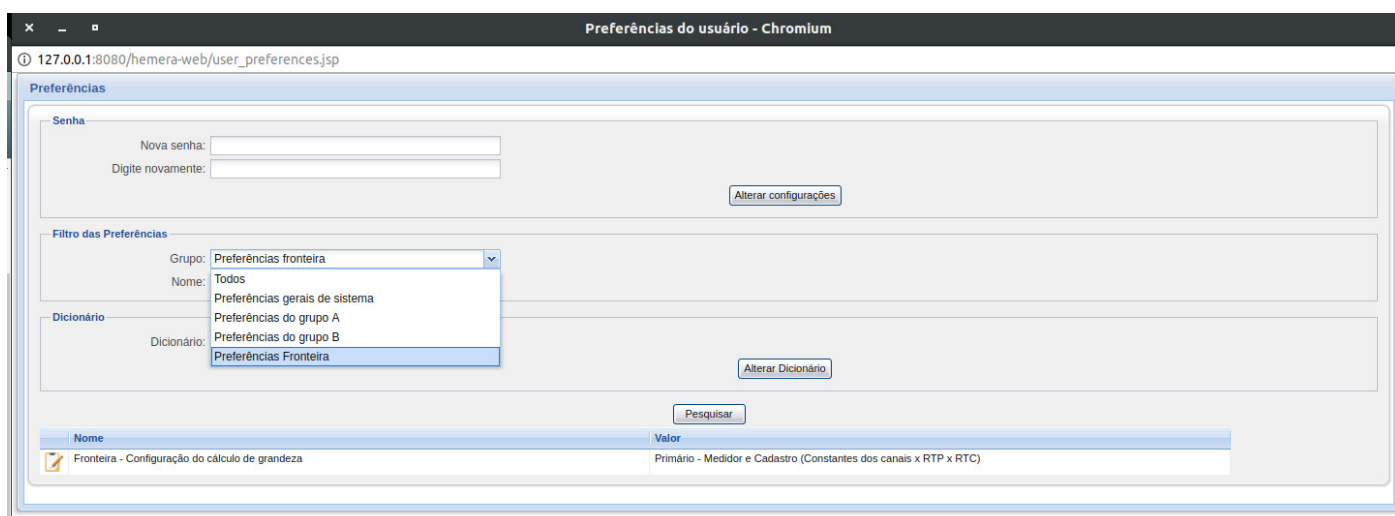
Preferências do usuário - Chromium

127.0.0.1:8080/hemera-web/user_preferences.jsp

Preferências

Senha

Nova senha:

Digite novamente:

Alterar configurações

Filtro das Preferências

Grupo: Preferências fronteira

Nome:

Todos
Preferências gerais de sistema
Preferências do grupo A
Preferências do grupo B
Preferências Fronteira

Dicionário

Dicionário:

Alterar Dicionário

Pesquisar

| Nome | Valor |
|---|---|
| Fronteira - Configuração do cálculo de grandeza | Primário - Medidor e Cadastro (Constantes dos canais x RTP x RTC) |